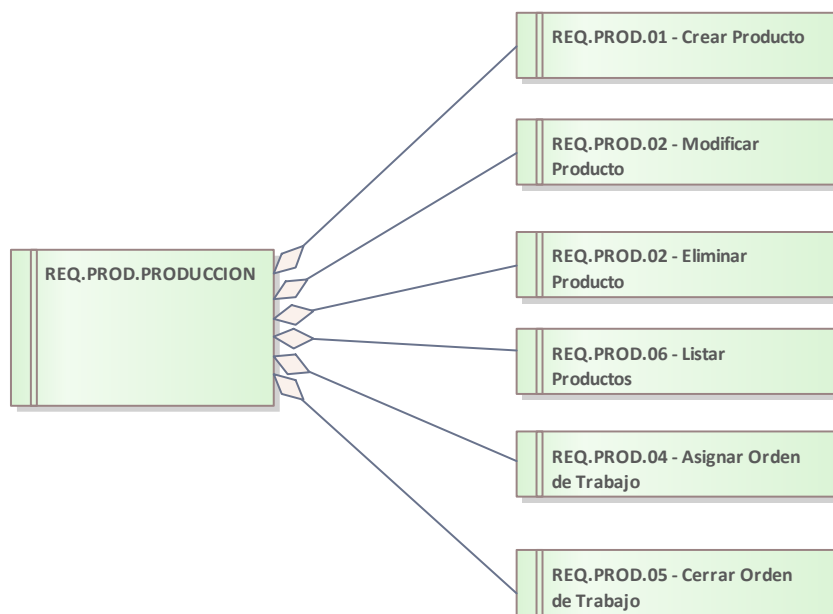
REQ.PROD.PRODUCCION

REQ.PROD.01 - Crear Producto

REQ.PROD.02 - Modificar Producto

REQ.PROD.02 - Eliminar Producto

REQ.PROD.06 - Listar Productos

REQ.PROD.04 - Asignar Orden de Trabajo

REQ.PROD.05 - Cerrar Orden de Trabajo